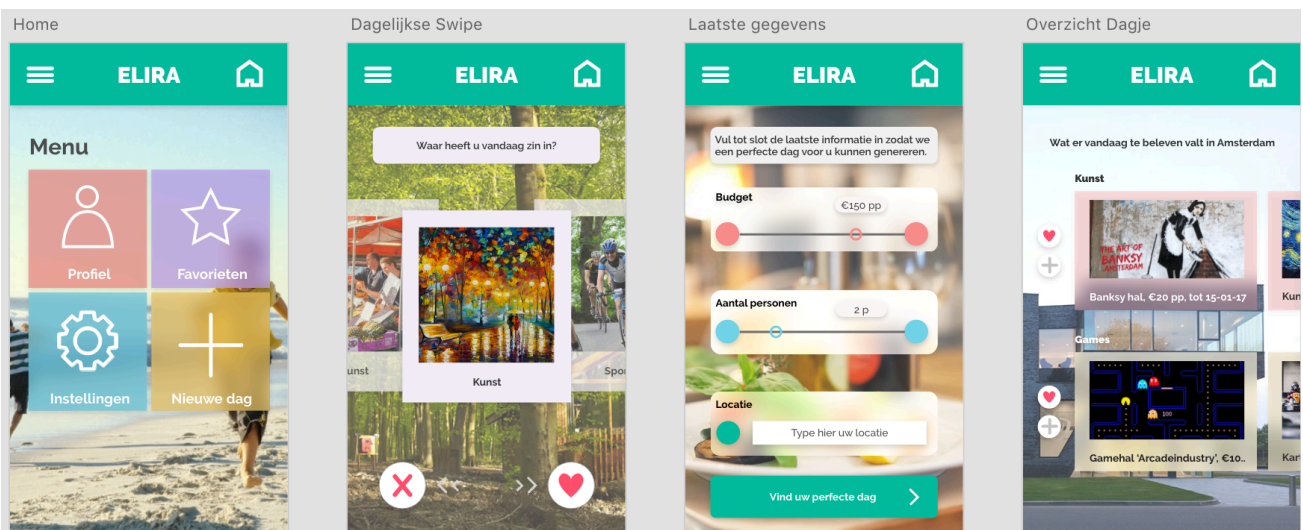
Home

ELIRA

Menu

Profiel

Favorieten

Instellingen

Nieuwe dag

Dagelijkse Swipe

ELIRA

Waar heeft u vandaag zin in?

unst

Kunst

Spor

Laatste gegevens

ELIRA

Vul tot slot de laatste informatie in zodat we een perfecte dag voor u kunnen genereren.

Budget

€150 pp

Aantal personen

2 p

Locatie

Type hier uw locatie

Vind uw perfecte dag

Overzicht Dagje

ELIRA

Wat er vandaag te beleven valt in Amsterdam

Kunst

THE ART OF BANKSY AMSTERDAM

Banksy hal, €20 pp, tot 15-01-17

Kun

Games

100

Gamehal 'Arcadeindustry', €10..

Kar